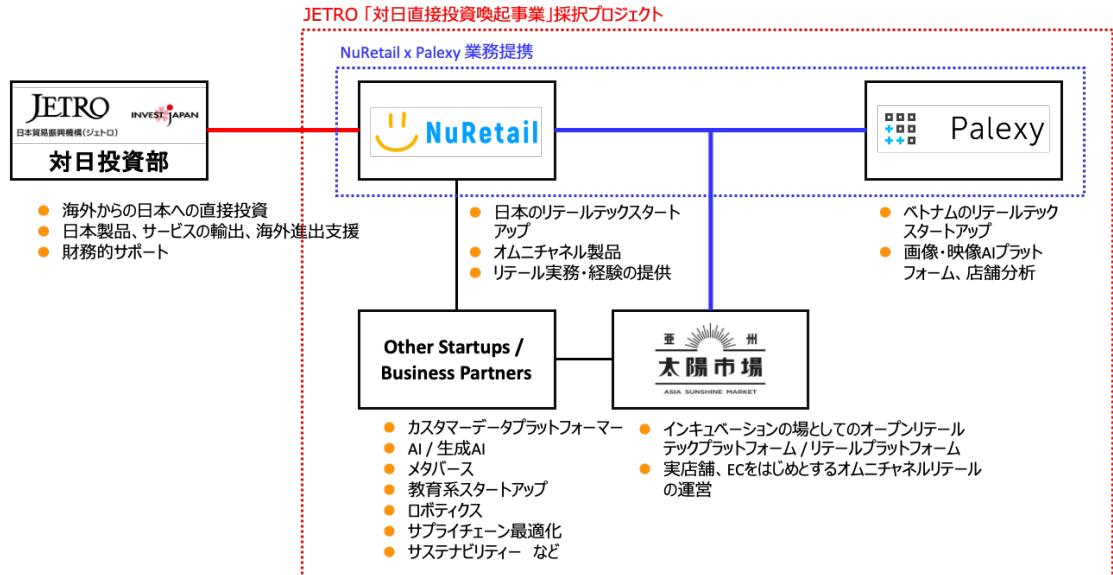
JETRO「対日直接投資喚起事業」採択プロジェクト

NuRetail x Palexy 業務提携

JETRO
日本貿易振興機構(ジェトロ)
INVEST JAPAN
対日投資部

- 海外からの日本への直接投資
- 日本製品、サービスの輸出、海外進出支援
- 財務的サポート

NuRetail

- 日本のリテールテックスタートアップ
- オムニチャネル製品
- リテール実務・経験の提供

Palexy

- ベトナムのリテールテックスタートアップ
- 画像・映像AIプラットフォーム、店舗分析

Other Startups / Business Partners

- カスタマーデータプラットフォーマー
- AI / 生成AI
- メタバース
- 教育系スタートアップ
- ロボティクス
- サプライチェーン最適化
- サステナビリティー　など

亜 州
太陽市場
ASIA SUNSHINE MARKET

- インキュベーションの場としてのオープンリテールテックプラットフォーム / リテールプラットフォーム
- 実店舗、ECをはじめとするオムニチャネルリテールの運営